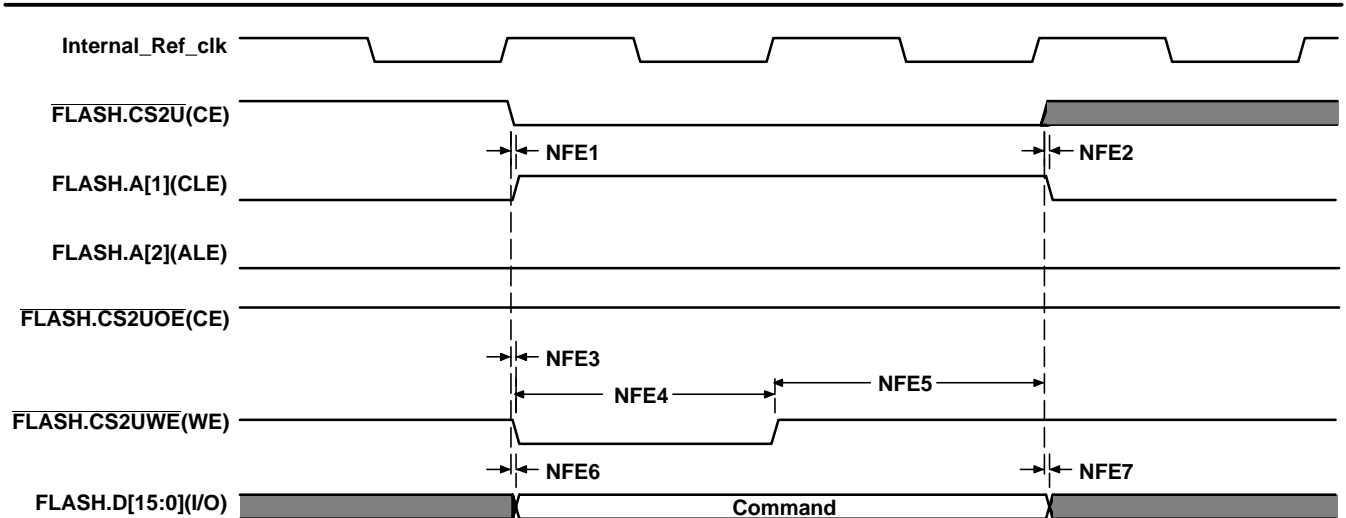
Internal_Ref_clk

$\overline{\text{FLASH.CS2U}}$(CE)

NFE1

NFE2

FLASH.A[1](CLE)

FLASH.A[2](ALE)

$\overline{\text{FLASH.CS2UOE}}$(CE)

NFE3

NFE4

NFE5

$\overline{\text{FLASH.CS2UWE}}$(WE)

NFE6

NFE7

FLASH.D[15:0](I/O)

Command